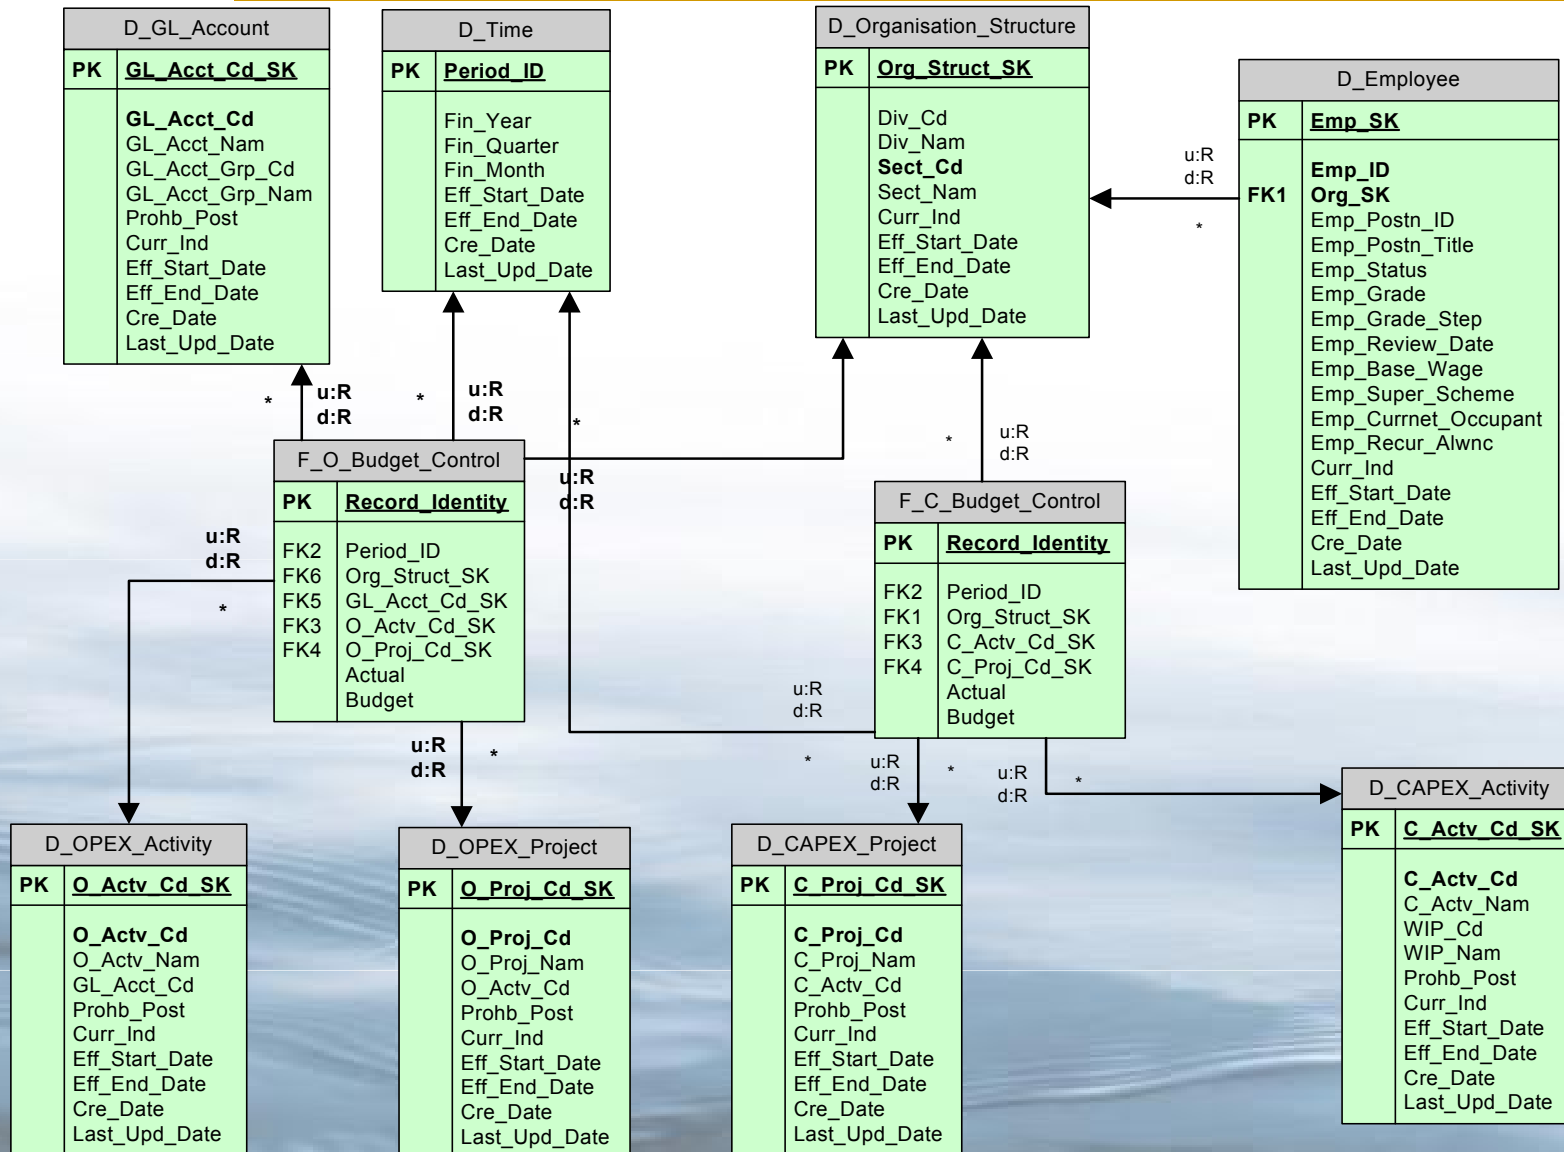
D_GL_Account

| PK | GL_Acct_Cd_SK |
|---|---|
| | GL_Acct_Cd<br>GL_Acct_Nam<br>GL_Acct_Grp_Cd<br>GL_Acct_Grp_Nam<br>Prohb_Post<br>Curr_Ind<br>Eff_Start_Date<br>Eff_End_Date<br>Cre_Date<br>Last_Upd_Date |

D_Time

| PK | Period_ID |
|---|---|
| | Fin_Year<br>Fin_Quarter<br>Fin_Month<br>Eff_Start_Date<br>Eff_End_Date<br>Cre_Date<br>Last_Upd_Date |

D_Organisation_Structure

| PK | Org_Struct_SK |
|---|---|
| | Div_Cd<br>Div_Nam<br>Sect_Cd<br>Sect_Nam<br>Curr_Ind<br>Eff_Start_Date<br>Eff_End_Date<br>Cre_Date<br>Last_Upd_Date |

D_Employee

| PK | Emp_SK |
|---|---|
| FK1 | Emp_ID<br>Org_SK<br>Emp_Postn_ID<br>Emp_Postn_Title<br>Emp_Status<br>Emp_Grade<br>Emp_Grade_Step<br>Emp_Review_Date<br>Emp_Base_Wage<br>Emp_Super_Scheme<br>Emp_Currnet_Occupant<br>Emp_Recur_Alwnc<br>Curr_Ind<br>Eff_Start_Date<br>Eff_End_Date<br>Cre_Date<br>Last_Upd_Date |

u:R d:R *

* u:R d:R

* u:R d:R

*

F_O_Budget_Control

| PK | Record_Identity |
|---|---|
| FK2<br>FK6<br>FK5<br>FK3<br>FK4 | Period_ID<br>Org_Struct_SK<br>GL_Acct_Cd_SK<br>O_Actv_Cd_SK<br>O_Proj_Cd_SK<br>Actual<br>Budget |

u:R d:R

* u:R d:R

F_C_Budget_Control

| PK | Record_Identity |
|---|---|
| FK2<br>FK1<br>FK3<br>FK4 | Period_ID<br>Org_Struct_SK<br>C_Actv_Cd_SK<br>C_Proj_Cd_SK<br>Actual<br>Budget |

u:R d:R *

u:R d:R *

u:R d:R

* u:R d:R

* u:R d:R

*

D_OPEX_Activity

| PK | O_Actv_Cd_SK |
|---|---|
| | O_Actv_Cd<br>O_Actv_Nam<br>GL_Acct_Cd<br>Prohb_Post<br>Curr_Ind<br>Eff_Start_Date<br>Eff_End_Date<br>Cre_Date<br>Last_Upd_Date |

D_OPEX_Project

| PK | O_Proj_Cd_SK |
|---|---|
| | O_Proj_Cd<br>O_Proj_Nam<br>O_Actv_Cd<br>Prohb_Post<br>Curr_Ind<br>Eff_Start_Date<br>Eff_End_Date<br>Cre_Date<br>Last_Upd_Date |

D_CAPEX_Project

| PK | C_Proj_Cd_SK |
|---|---|
| | C_Proj_Cd<br>C_Proj_Nam<br>C_Actv_Cd<br>Prohb_Post<br>Curr_Ind<br>Eff_Start_Date<br>Eff_End_Date<br>Cre_Date<br>Last_Upd_Date |

D_CAPEX_Activity

| PK | C_Actv_Cd_SK |
|---|---|
| | C_Actv_Cd<br>C_Actv_Nam<br>WIP_Cd<br>WIP_Nam<br>Prohb_Post<br>Curr_Ind<br>Eff_Start_Date<br>Eff_End_Date<br>Cre_Date<br>Last_Upd_Date |